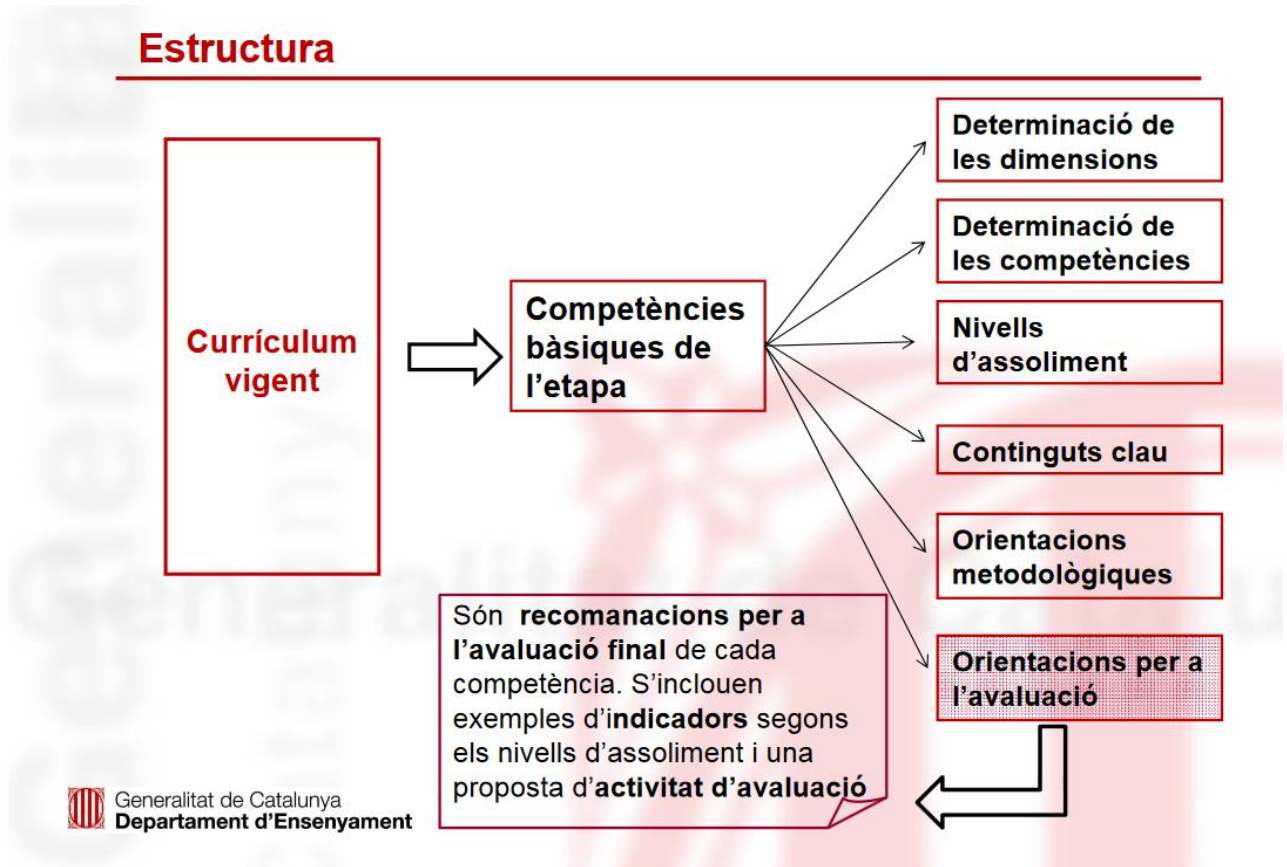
Estructura

Currículum vigent

Competències bàsiques de l'etapa

Determinació de les dimensions

Determinació de les competències

Nivells d'assoliment

Continguts clau

Orientacions metodològiques

Orientacions per a l'avaluació

Són recomanacions per a l'avaluació final de cada competència. S'inclouen exemples d'indicadors segons els nivells d'assoliment i una proposta d'activitat d'avaluació

Generalitat de Catalunya
Departament d'Ensenyament